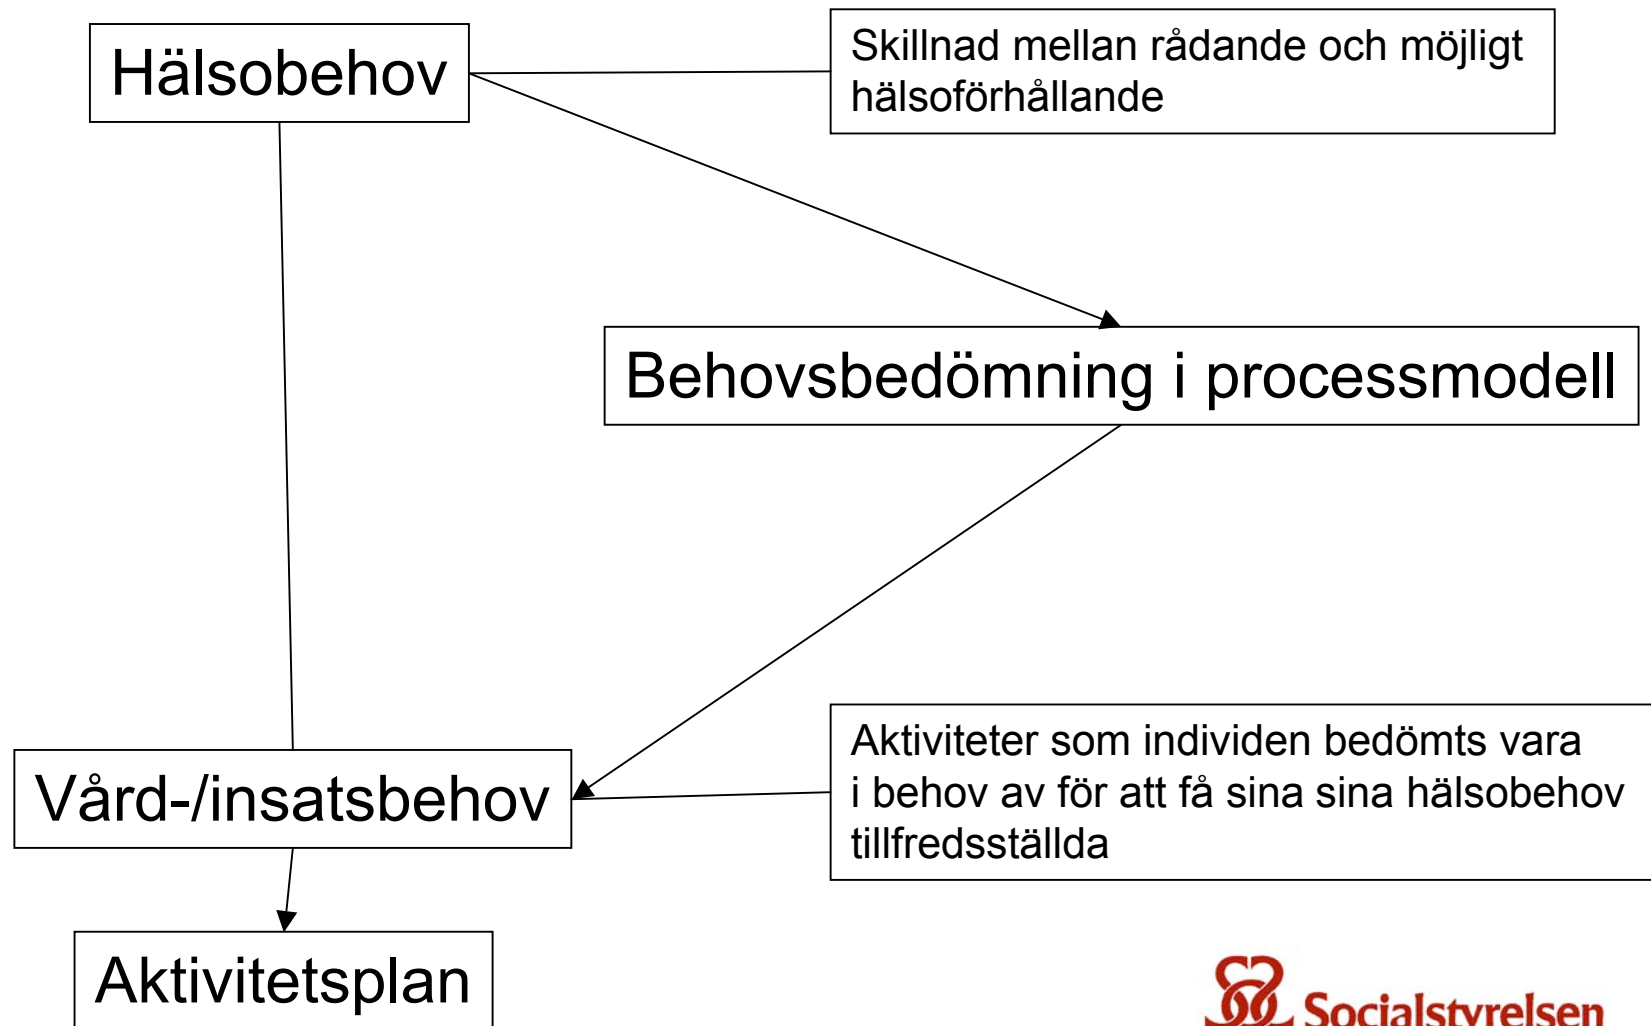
Hälsobehov

Skillnad mellan rådande och möjligt hälsoförhållande

Behovsbedömning i processmodell

Vård-/insatsbehov

Aktiviteter som individen bedömts vara i behov av för att få sina sina hälsobehov tillfredsställda

Aktivitetsplan

Socialstyrelsen